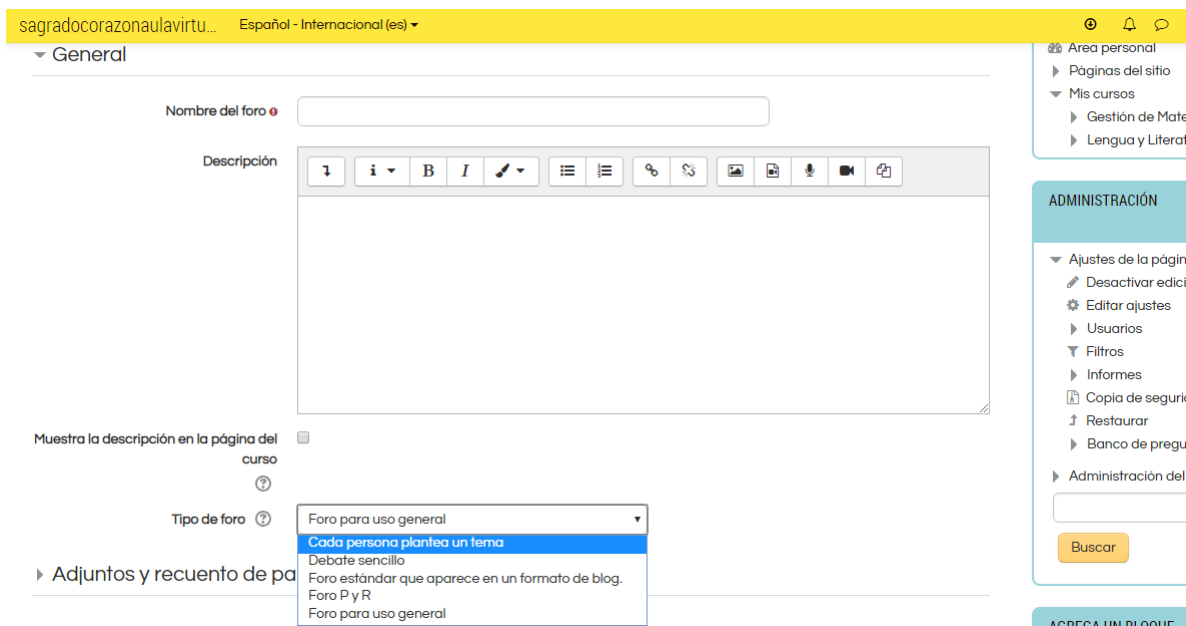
sagradocorazonaulavirtu... Español - Internacional (es)

General

Nombre del foro

Descripción

Muestra la descripción en la página del curso

Tipo de foro

Foro para uso general

Cada persona plantea un tema
Debate sencillo
Foro estándar que aparece en un formato de blog.
Foro P y R
Foro para uso general

Adjuntos y recuento de pa

Área personal
Páginas del sitio
Mis cursos
Gestión de Mate
Lengua y Literat

ADMINISTRACIÓN

Ajustes de la págin
Desactivar edici
Editar ajustes
Usuarios
Filtros
Informes
Copia de seguri
Restaurar
Banco de pregu
Administración del

Buscar

AGREGA UN BLOQUE